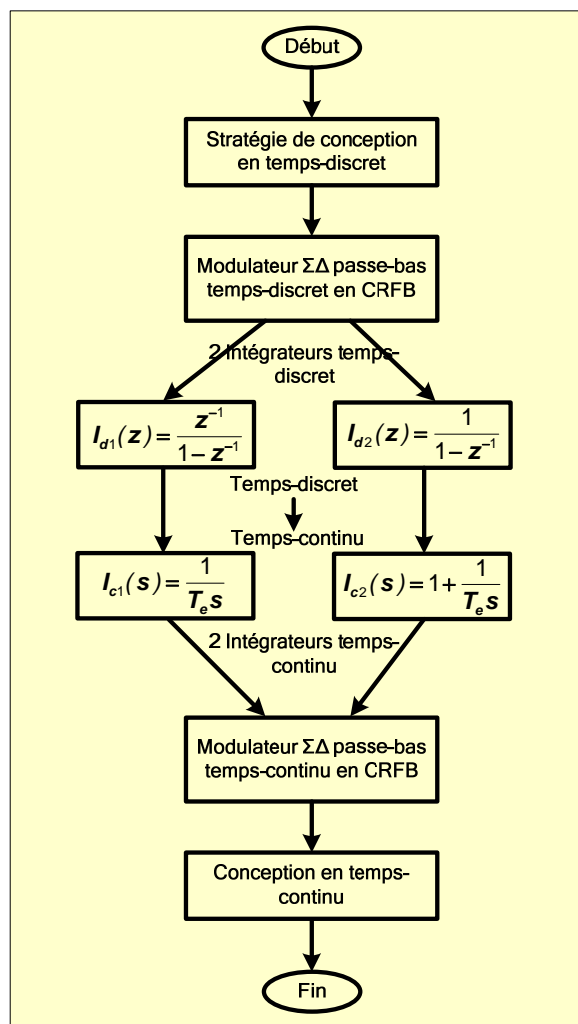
Début

Stratégie de conception en temps-discret

Modulateur ΣΔ passe-bas temps-discret en CRFB

2 Intégrateurs temps-discret

$I_{d1}(z) = \frac{z^{-1}}{1-z^{-1}}$

$I_{d2}(z) = \frac{1}{1-z^{-1}}$

Temps-discret

Temps-continu

$I_{c1}(s) = \frac{1}{T_e s}$

$I_{c2}(s) = 1 + \frac{1}{T_e s}$

2 Intégrateurs temps-continu

Modulateur ΣΔ passe-bas temps-continu en CRFB

Conception en temps-continu

Fin